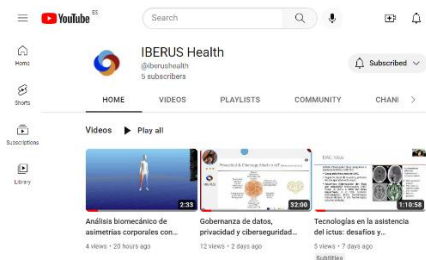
YouTube ES

Search

Home

Shorts

Subscriptions

Library

IBERUS Health
@iberushealth
5 subscribers

Subscribed

HOME
VIDEOS
PLAYLISTS
COMMUNITY
CHANI

Videos
Play all

2:33
Análisis biomecánico de asimetrías corporales con...
4 views • 20 hours ago

52:00
Gobernanza de datos, privacidad y ciberseguridad...
12 views • 2 days ago

1:11:58
Tecnologías en la asistencia del ictus: desafíos y...
5 views • 7 days ago
Subtitles